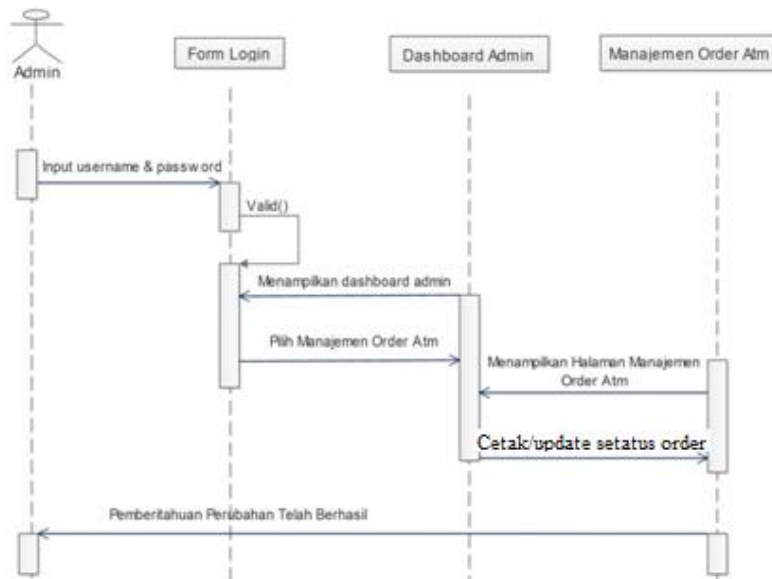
Admin

Form Login

Dashboard Admin

Manajemen Order Atm

Input username & password

Valid()

Menampilkan dashboard admin

Pilih Manajemen Order Atm

Menampilkan Halaman Manajemen Order Atm

Cetak/update setatus order

Pemberitahuan Perubahan Telah Berhasil